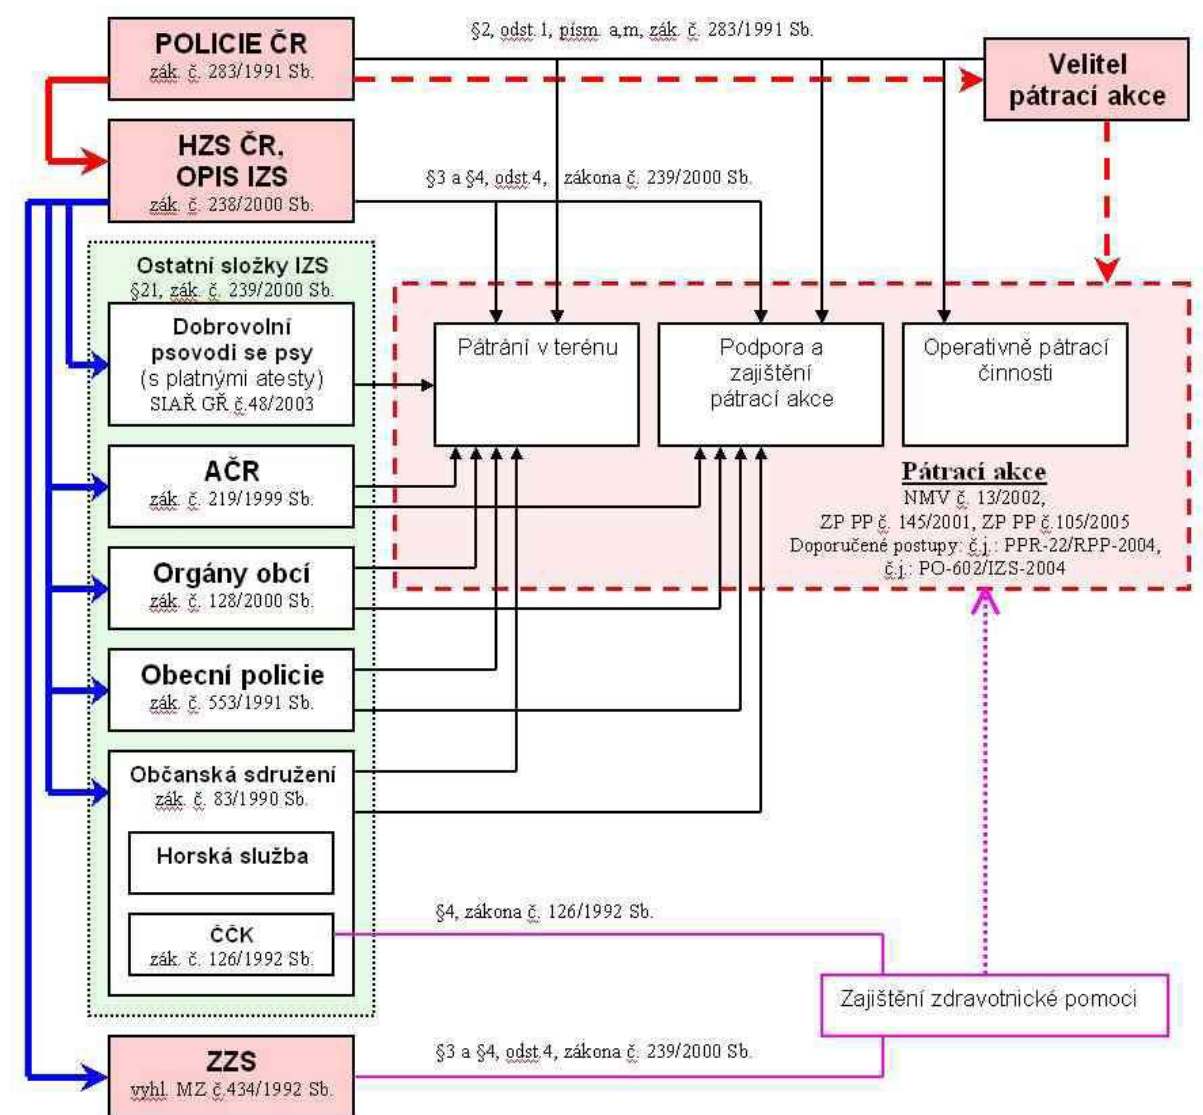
POLICIE ČR
zák. č. 283/1991 Sb.

§2, odst.1, písm. a,m, zák. č. 283/1991 Sb.

Velitel pátrací akce

HZS ČR, OPIS IZS
zák. č. 238/2000 Sb.

§3 a §4, odst.4, zákona č. 239/2000 Sb.

Ostatní složky IZS
§21, zák. č. 239/2000 Sb.

Dobrovolní psovodi se psy (s platnými atesty)
SIAŘ GŘ č.48/2003

Pátrání v terénu

Podpora a zajištění pátrací akce

Operativně pátrací činnosti

AČR
zák. č. 219/1999 Sb.

Pátrací akce
NMV č. 13/2002,
ZP PP č. 145/2001, ZP PP č.105/2005
Doporučené postupy: č.j.: PPR-22/RPP-2004,
č.j.: PO-602/IZS-2004

Orgány obcí
zák. č. 128/2000 Sb.

Obecní policie
zák. č. 553/1991 Sb.

Občanská sdružení
zák. č. 83/1990 Sb.

Horská služba

ČČK
zák. č. 126/1992 Sb.

§4, zákona č. 126/1992 Sb.

Zajištění zdravotnické pomoci

ZZS
vyhl. MZ č.434/1992 Sb.

§3 a §4, odst.4, zákona č. 239/2000 Sb.